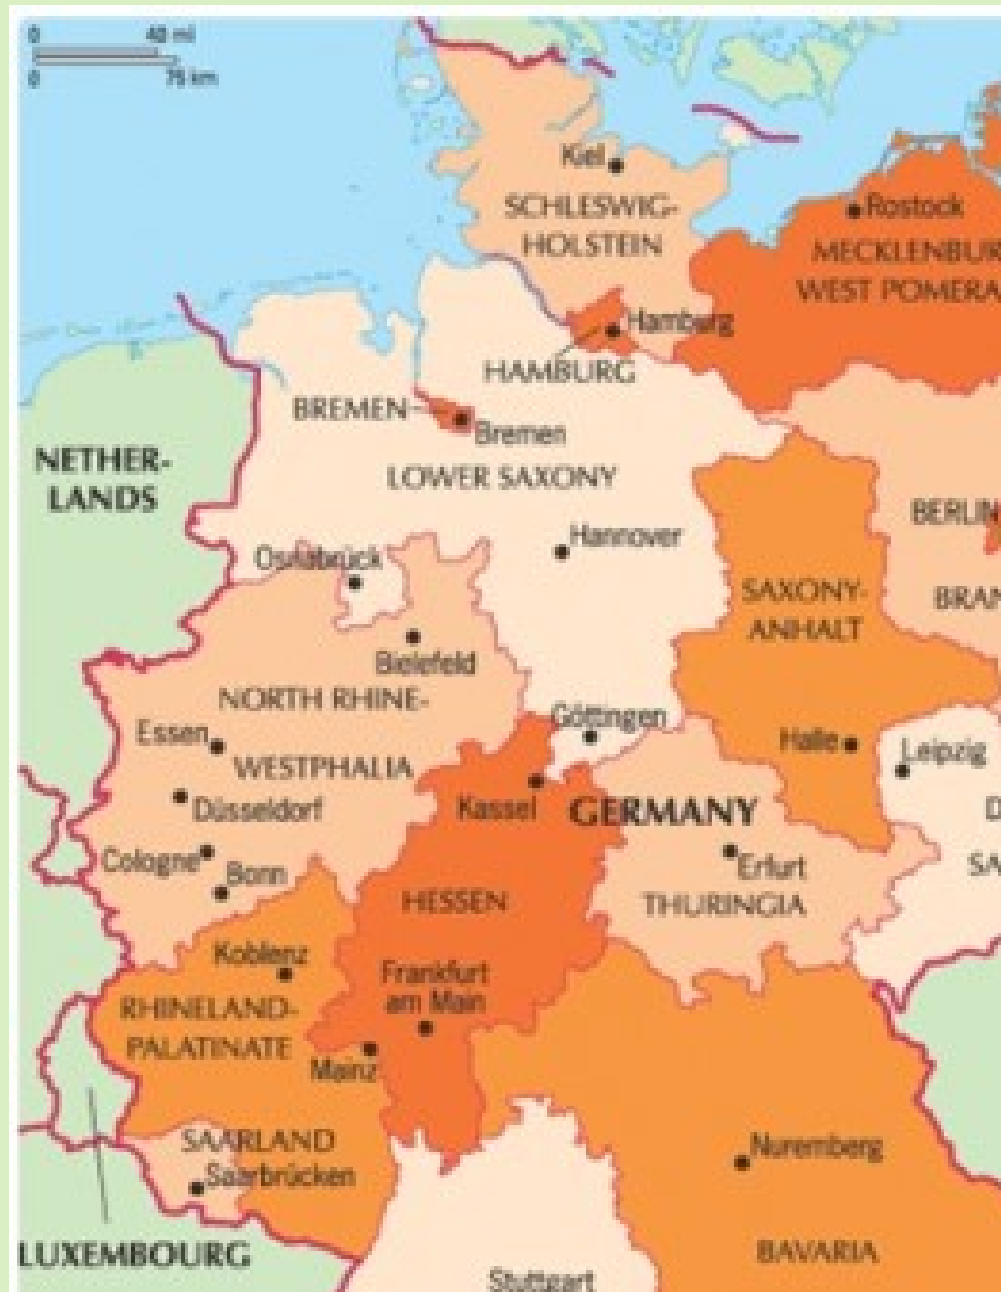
0 40 mi
0 75 km

Kiel
SCHLESWIG-HOLSTEIN
Rostock
MECKLENBUR
WEST POMERA
Hamburg
HAMBURG
BREMEN
Bremen
LOWER SAXONY
NETHER-LANDS
BERLIN
Hannover
Osnabrück
SAXONY-ANHALT
BRAN
Bielefeld
NORTH RHINE-WESTPHALIA
Essen
Göttingen
Halle
Leipzig
Düsseldorf
Kassel
GERMANY
D
Cologne
Bonn
Erfurt
SA
HESSEN
THURINGIA
Koblenz
Frankfurt am Main
RHINELAND-PALATINATE
Mainz
SAARLAND
Saarbrücken
Nuremberg
LUXEMBOURG
BAVARIA
Stuttgart